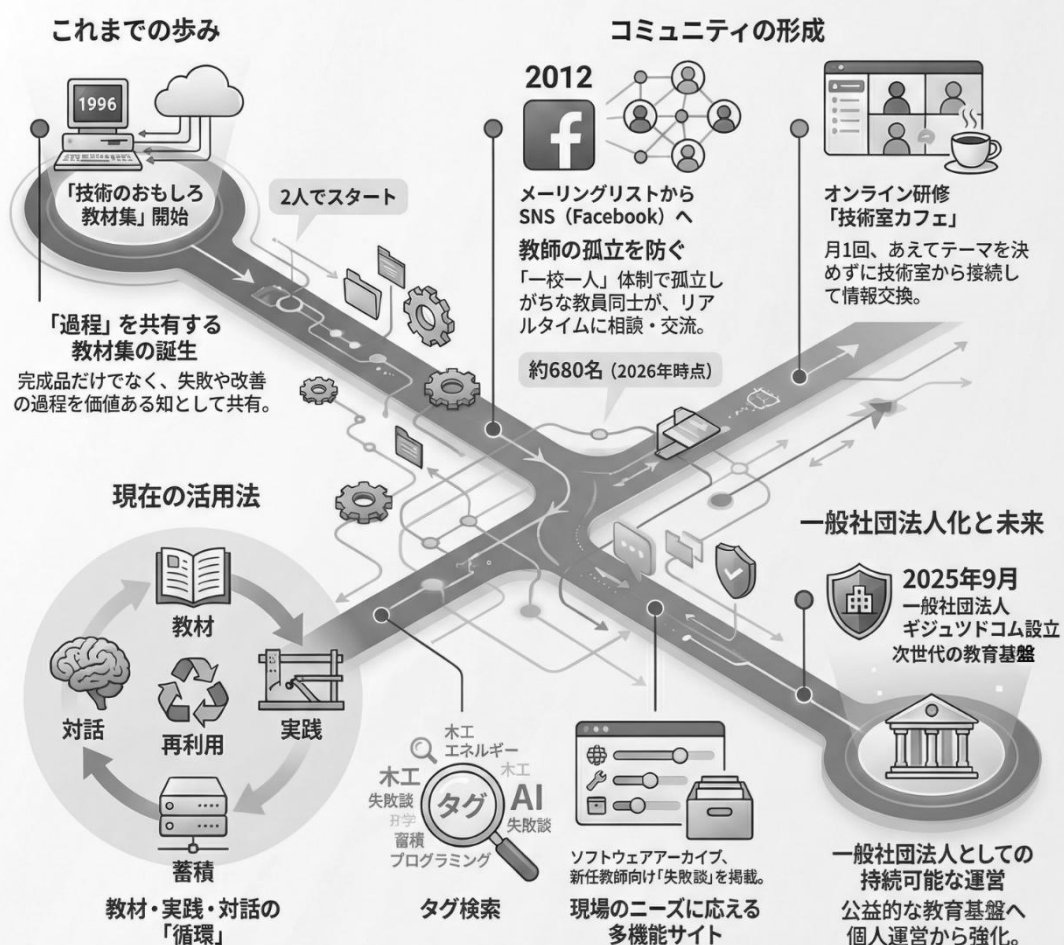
これまでの歩み

1996

「技術のおもしろ教材集」開始

2人でスタート

「過程」を共有する教材集の誕生

完成品だけでなく、失敗や改善の過程を価値ある知として共有。

コミュニティの形成

2012

メーリングリストからSNS（Facebook）へ

教師の孤立を防ぐ

「一校一人」体制で孤立しがちな教員同士が、リアルタイムに相談・交流。

約680名（2026年時点）

オンライン研修「技術室カフェ」

月1回、あえてテーマを決めずに技術室から接続して情報交換。

現在の活用法

教材

対話

再利用

実践

蓄積

教材・実践・対話の「循環」

木工
エネルギー
木工
木工
失敗談
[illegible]学
蓄積
プログラミング
タグ
AI
失敗談

タグ検索

ソフトウェアアーカイブ、新任教師向け「失敗談」を掲載。

現場のニーズに応える多機能サイト

一般社団法人化と未来

2025年9月
一般社団法人ギジュツドコム設立
次世代の教育基盤

一般社団法人としての持続可能な運営

公益的な教育基盤へ個人運営から強化。